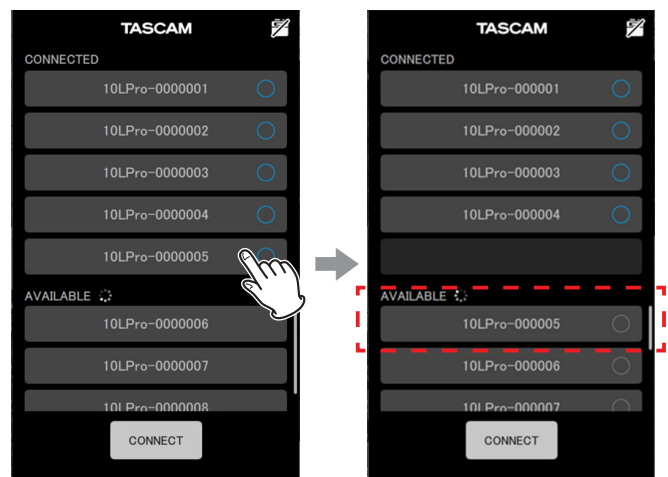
TASCAM

CONNECTED

10LPro-0000001

10LPro-0000002

10LPro-0000003

10LPro-0000004

10LPro-0000005

AVAILABLE

10LPro-0000006

10LPro-0000007

10LPro-0000008

CONNECT

TASCAM

CONNECTED

10LPro-000001

10LPro-000002

10LPro-000003

10LPro-000004

AVAILABLE

10LPro-000005

10LPro-000006

10LPro-000007

CONNECT